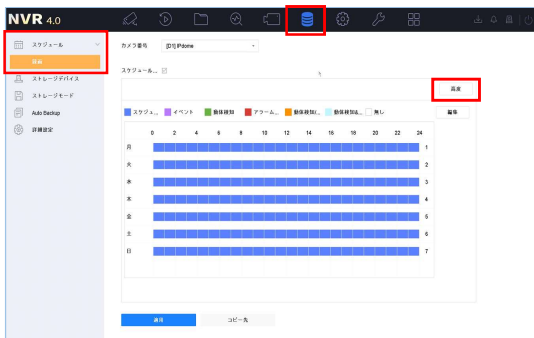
NVR 4.0

スケジュール
録画
ストレージデバイス
ストレージモード
Auto Backup
詳細設定

カメラ番号 [D1] IPdome

スケジュール...

高度

スケジュ... イベント 動体検知 アラーム... 動体検知... 動体検知... 無し

編集

0 2 4 6 8 10 12 14 16 18 20 22 24

| | |
|---|---|
| 月 | 1 |
| 火 | 2 |
| 水 | 3 |
| 木 | 4 |
| 金 | 5 |
| 土 | 6 |
| 日 | 7 |

適用 コピー先